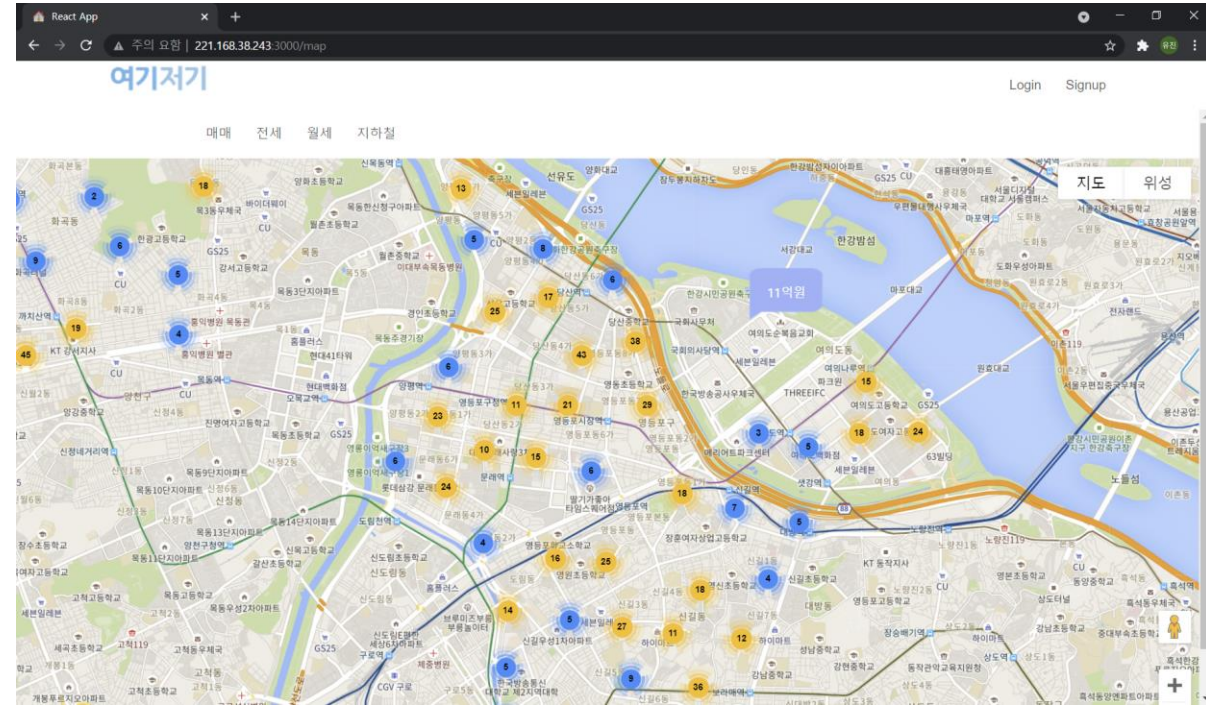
React App
주의 요함 | 221.168.38.243:3000/map
여기저기
Login Signup
매매 전세 월세 지하철
지도 위성
11억원
2
18
13
6
5
8
9
5
6
17
19
4
25
45
43
38
6
15
11
21
29
23
3
5
18
24
10
15
6
6
24
18
7
5
4
16
25
4
18
14
5
27
11
12
5
9
36
선유도
한강밤섬
서강대교
여의도순복음교회
여의나루역
파크원
THREEIFC
국회의사당역
영등포구청역
영등포시장역
문래역
신길역
노들섬
원효대교
마포대교
당산역
목동역
오목교역
양평역
도림천역
신도림역
까치산역
KT 강서지사
홍익병원 목동관
현대41타워
롯데삼감 문래
타임스퀘어영등포역
장훈여자상업고등학교
대방역
노량진역
KT 동작지사
장승배기역
상도역
보라매역
구로역
CGV 구로